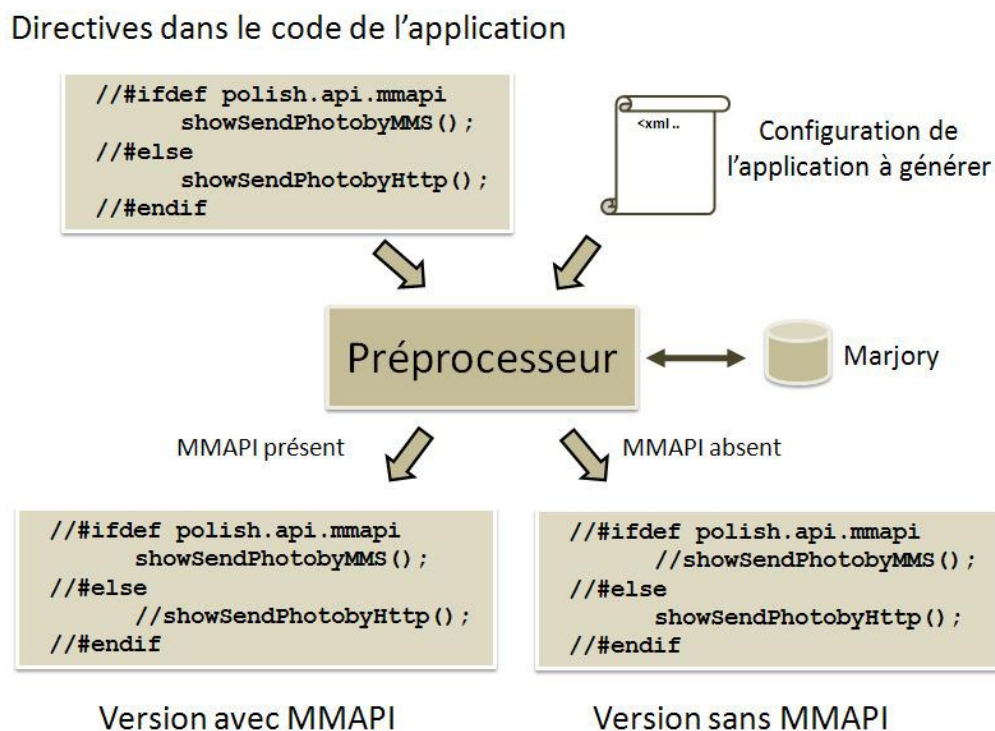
Directives dans le code de l'application

//#ifdef polish.api.mmapi
showSendPhotobyMMS();
//#else
showSendPhotobyHttp();
//#endif

<xml ..

Configuration de l'application à générer

Préprocesseur

Marjory

MMAPI présent

MMAPI absent

//#ifdef polish.api.mmapi
showSendPhotobyMMS();
//#else
//showSendPhotobyHttp();
//#endif

//#ifdef polish.api.mmapi
//showSendPhotobyMMS();
//#else
showSendPhotobyHttp();
//#endif

Version avec MMAPI

Version sans MMAPI